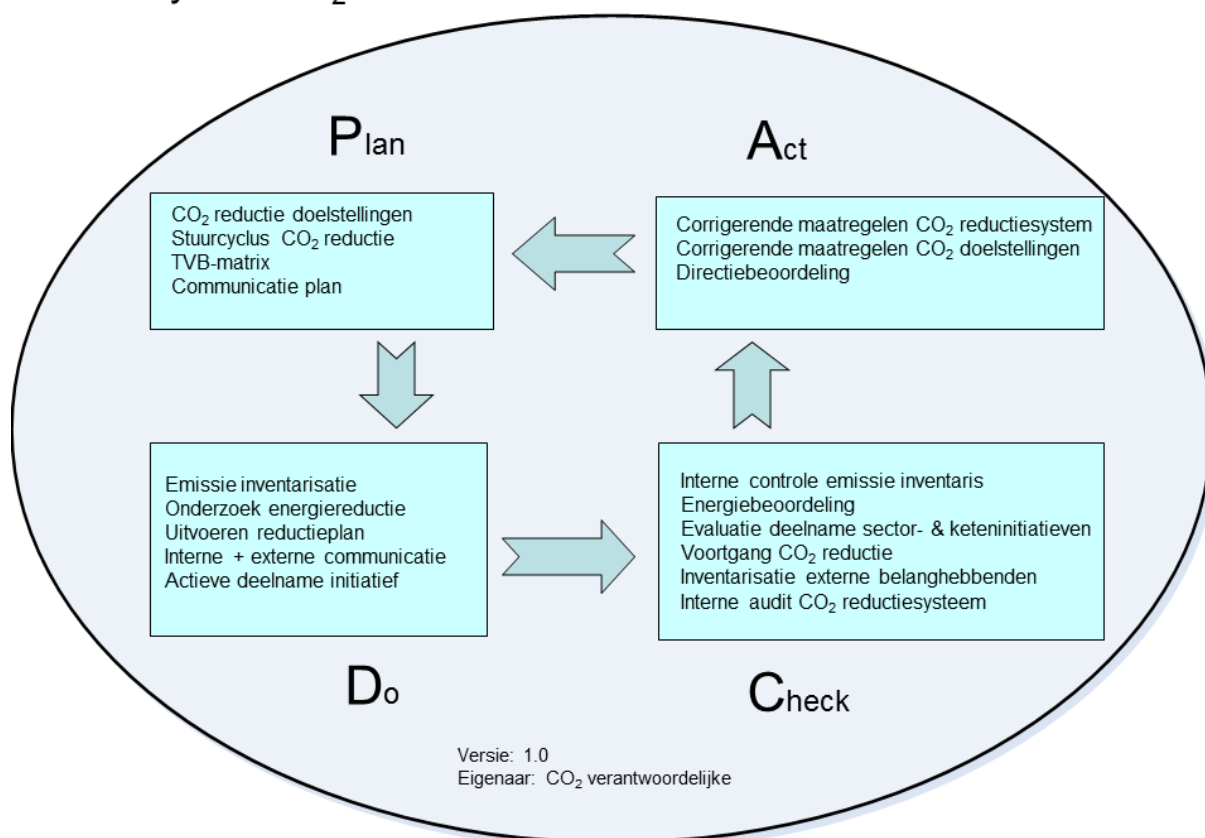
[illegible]

Plan

$CO_2$ reductie doelstellingen
Stuurcyclus $CO_2$ reductie
TVB-matrix
Communicatie plan

Act

Corrigerende maatregelen $CO_2$ reductiesystem
Corrigerende maatregelen $CO_2$ doelstellingen
Directiebeoordeling

Emissie inventarisatie
Onderzoek energiereductie
Uitvoeren reductieplan
Interne + externe communicatie
Actieve deelname initiatief

Do

Interne controle emissie inventaris
Energiebeoordeling
Evaluatie deelname sector- & keteninitiatieven
Voortgang $CO_2$ reductie
Inventarisatie externe belanghebbenden
Interne audit $CO_2$ reductiesysteem

Check

Versie: 1.0
Eigenaar: $CO_2$ verantwoordelijke